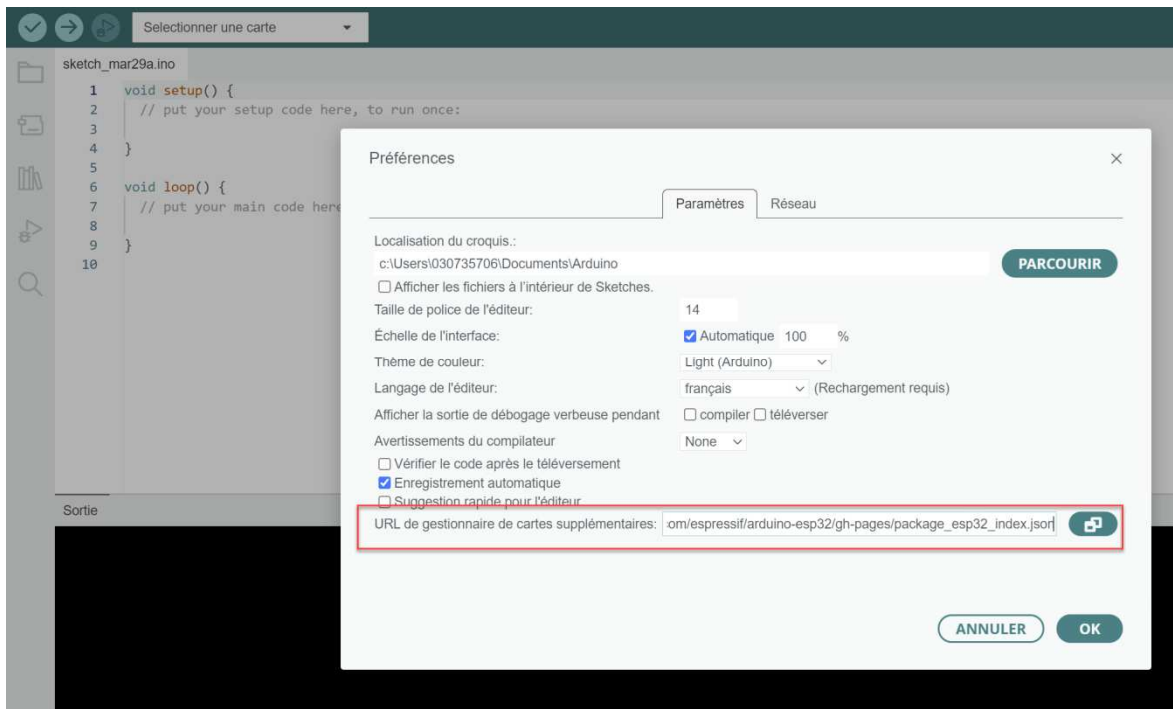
Selectionner une carte

sketch_mar29a.ino

1 void setup() {
2 // put your setup code here, to run once:
3
4 }
5
6 void loop() {
7 // put your main code here
8
9 }
10

Sortie

Préférences

Paramètres Réseau

Localisation du croquis.:
c:\Users\030735706\Documents\Arduino
PARCOURIR
Afficher les fichiers à l'intérieur de Sketches.
Taille de police de l'éditeur: 14
Échelle de l'interface: Automatique 100 %
Thème de couleur: Light (Arduino)
Langage de l'éditeur: français (Rechargement requis)
Afficher la sortie de débogage verbeuse pendant compiler téléverser
Avertissements du compilateur None
Vérifier le code après le téléversement
Enregistrement automatique
Suggestion rapide pour l'éditeur
URL de gestionnaire de cartes supplémentaires: om/espressif/arduino-esp32/gh-pages/package_esp32_index.json

ANNULER OK